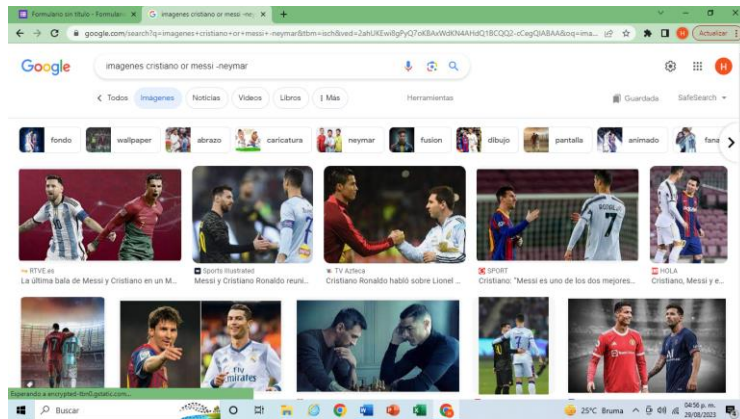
Formulario sin título - Formulari ×
imagenes cristiano or messi -ne ×
+
google.com/search?q=imagenes+cristiano+or+messi+-neymar&tbm=isch&ved=2ahUKEwi8gPyQ7oKBAxWdKN4AHdQ1BCQQ2-cCegQIABAA&oq=ima...
Actualizar
Google
imagenes cristiano or messi -neymar
Todos Imágenes Noticias Videos Libros Más
Herramientas
Guardado
SafeSearch
fondo
wallpaper
abrazo
caricatura
neymar
fusion
dibujo
pantalla
animado
fans
RTVE.es
La última bala de Messi y Cristiano en un M...
Sports Illustrated
Messi y Cristiano Ronaldo reuni...
TV Azteca
Cristiano Ronaldo habló sobre Lionel ...
SPORT
Cristiano: "Messi es uno de los dos mejores...
HOLA
Cristiano, Messi y e...
Esperando a encrypted-tbn0.gstatic.com...
Buscar
25°C Bruma
04:56 p. m.
29/08/2023